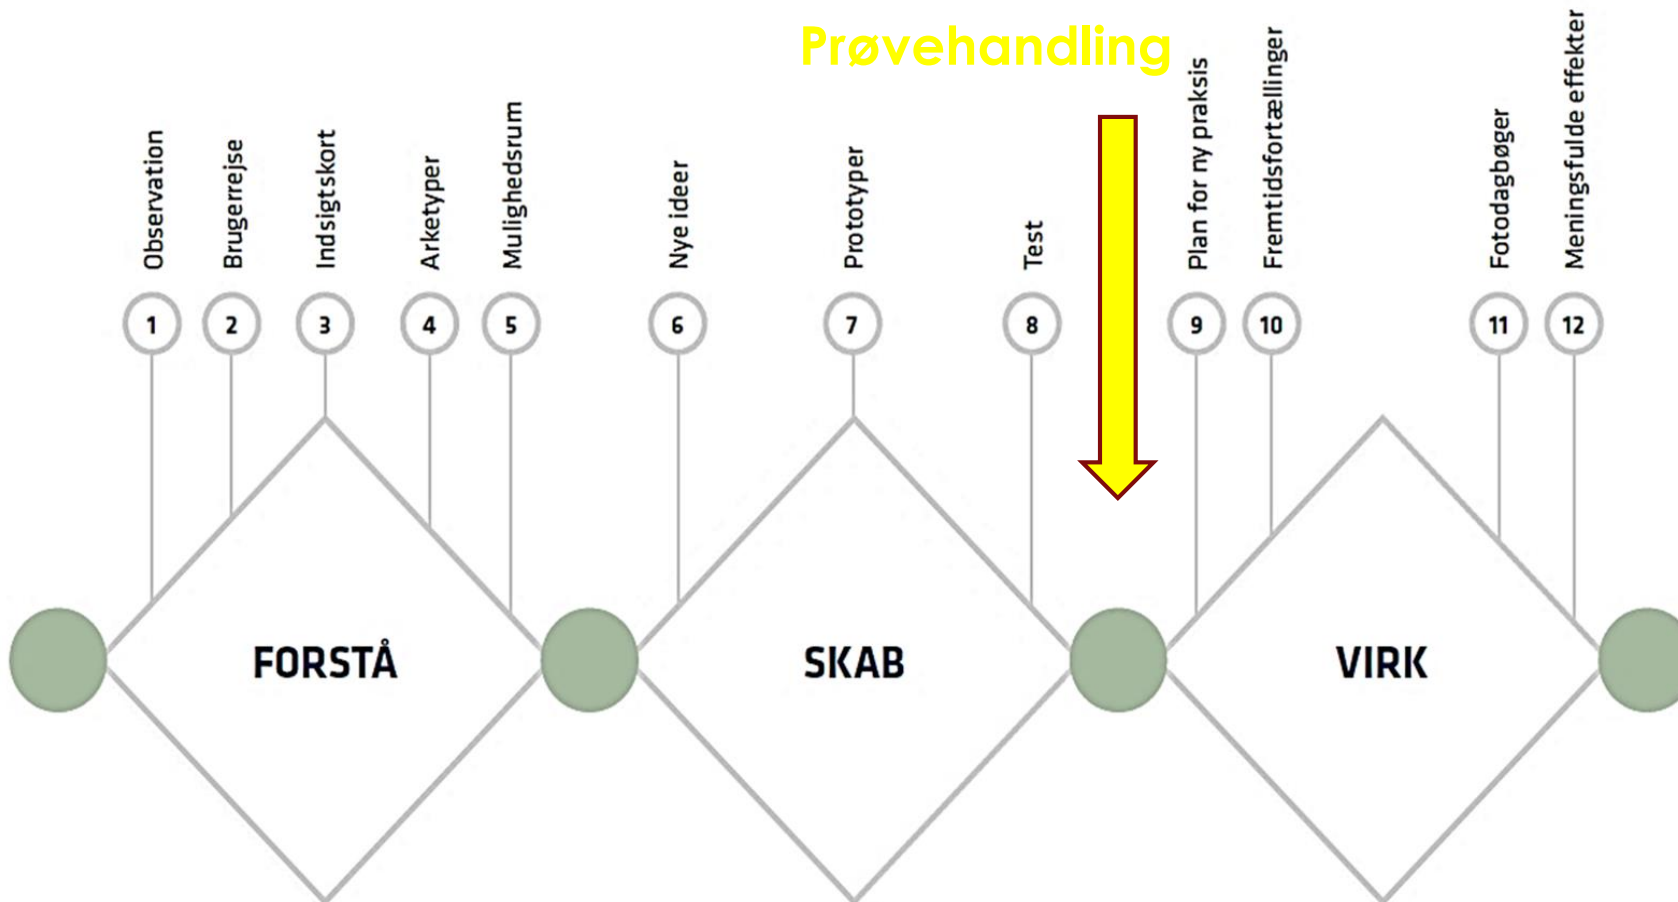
Prøvehandling

Observation
1
Brugerrejse
2
Indsigtskort
3
Arketyper
4
Mulighedsrum
5
Nye ideer
6
Prototyper
7
Test
8
Plan for ny praksis
9
Fremtidsfortællinger
10
Fotodagbøger
11
Meningsfulde effekter
12

FORSTÅ

SKAB

VIRK